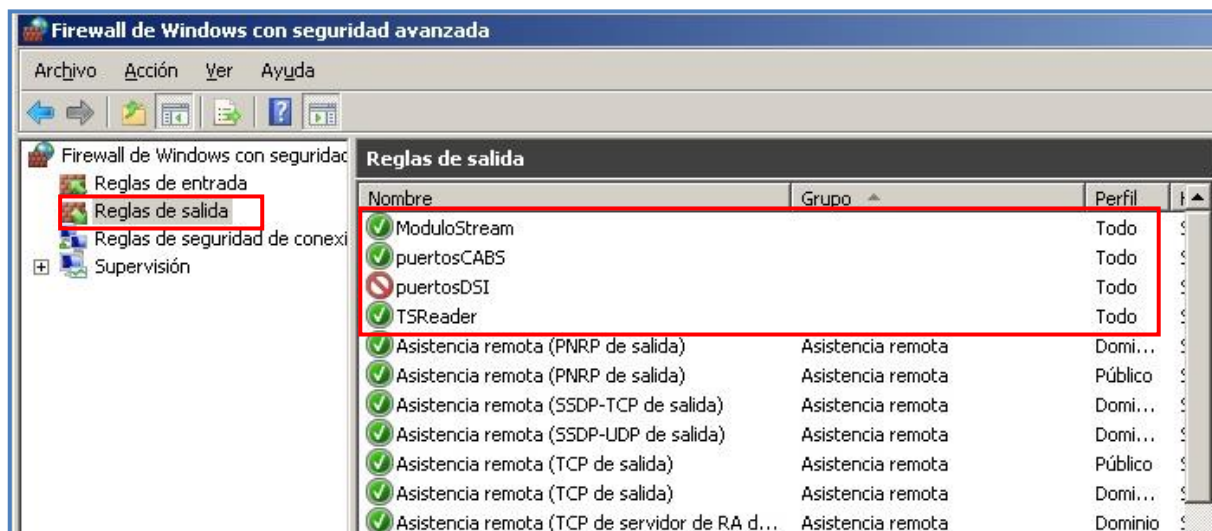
Firewall de Windows con seguridad avanzada

Archivo Acción Ver Ayuda

Firewall de Windows con seguridad
Reglas de entrada
Reglas de salida
Reglas de seguridad de conexi
Supervisión

Reglas de salida

| Nombre | Grupo | Perfil |
|---|---|---|
| ModuloStream | | Todo |
| puertosCABS | | Todo |
| puertosDSI | | Todo |
| TSReader | | Todo |
| Asistencia remota (PNRP de salida) | Asistencia remota | Domi... |
| Asistencia remota (PNRP de salida) | Asistencia remota | Público |
| Asistencia remota (SSDP-TCP de salida) | Asistencia remota | Domi... |
| Asistencia remota (SSDP-UDP de salida) | Asistencia remota | Domi... |
| Asistencia remota (TCP de salida) | Asistencia remota | Público |
| Asistencia remota (TCP de salida) | Asistencia remota | Domi... |
| Asistencia remota (TCP de servidor de RA d... | Asistencia remota | Dominio |